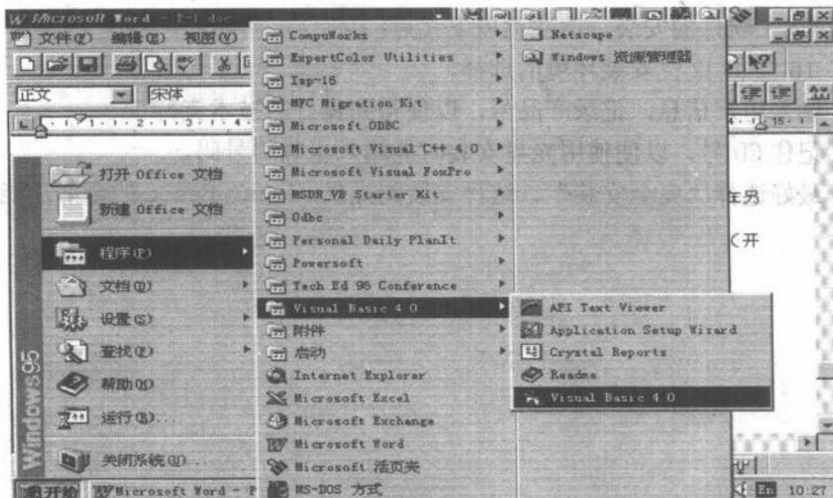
W Microsoft Word - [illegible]
文件(F) 编辑(E) 视图(V)
正文
宋体
打开 Office 文档
新建 Office 文档
程序(P)
文档(D)
设置(S)
查找(F)
帮助(H)
运行(R)...
关闭系统(U)...
Windows95
开始
Microsoft Word - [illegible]
CompuWorks
ExpertColor Utilities
Exp-16
MFC Migration Kit
Microsoft ODBC
Microsoft Visual C++ 4.0
Microsoft Visual FoxPro
MSDN_VB Starter Kit
Odbc
Personal Daily PlanIt
Powersoft
Tech Ed 96 Conference
Visual Basic 4.0
附件
启动
Internet Explorer
Microsoft Excel
Microsoft Exchange
Microsoft Word
Microsoft 活页夹
MS-DOS 方式
Netscape
Windows 资源管理器
API Text Viewer
Application Setup Wizard
Crystal Reports
Readme
Visual Basic 4.0
在另
(开
10:27